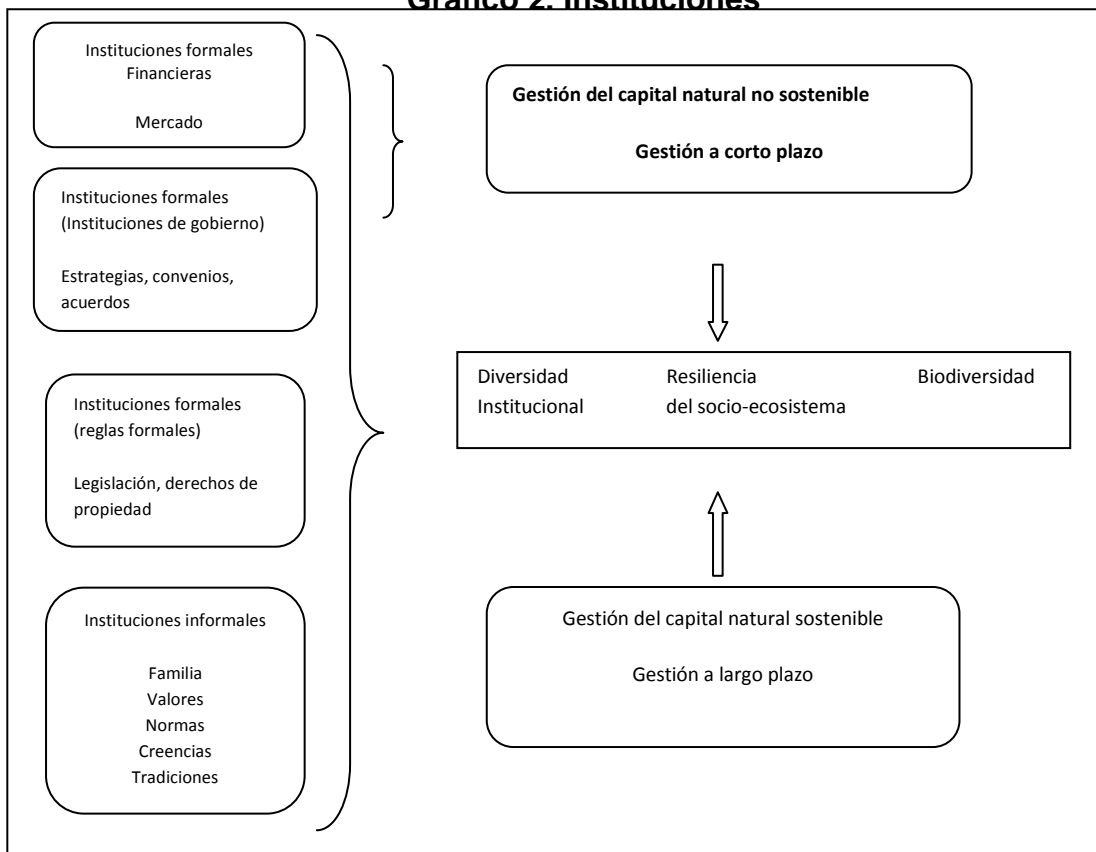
Gráfico 2. Instituciones

Instituciones formales
Financieras

Mercado

Instituciones formales
(Instituciones de gobierno)

Estrategias, convenios, acuerdos

Instituciones formales
(reglas formales)

Legislación, derechos de propiedad

Instituciones informales

Familia
Valores
Normas
Creencias
Tradiciones

Gestión del capital natural no sostenible

Gestión a corto plazo

Diversidad Institucional

Resiliencia del socio-ecosistema

Biodiversidad

Gestión del capital natural sostenible

Gestión a largo plazo